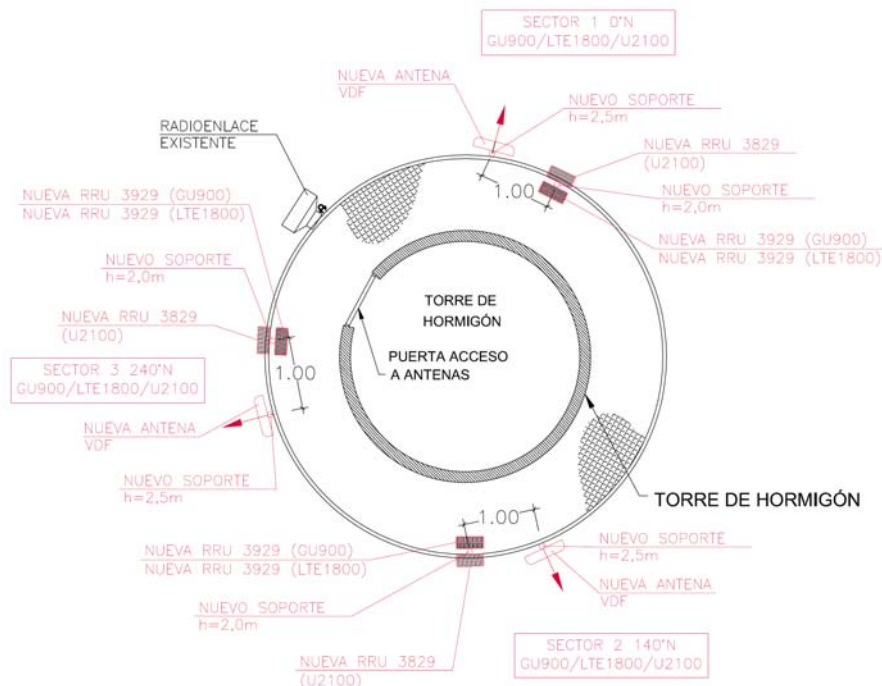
SECTOR 1 0°N
GU900/LTE1800/U2100

NUEVA ANTENA
VDF

NUEVO SOPORTE
h=2,5m

RADIOENLACE
EXISTENTE

NUEVA RRU 3829
(U2100)

NUEVO SOPORTE
h=2,0m

1.00

NUEVA RRU 3929 (GU900)
NUEVA RRU 3929 (LTE1800)

NUEVA RRU 3929 (GU900)
NUEVA RRU 3929 (LTE1800)

NUEVO SOPORTE
h=2,0m

TORRE DE
HORMIGÓN

NUEVA RRU 3829
(U2100)

PUERTA ACCESO
A ANTENAS

SECTOR 3 240°N
GU900/LTE1800/U2100

1.00

NUEVA ANTENA
VDF

NUEVO SOPORTE
h=2,5m

TORRE DE HORMIGÓN

1.00

NUEVA RRU 3929 (GU900)
NUEVA RRU 3929 (LTE1800)

NUEVO SOPORTE
h=2,5m

NUEVA ANTENA
VDF

NUEVO SOPORTE
h=2,0m

SECTOR 2 140°N
GU900/LTE1800/U2100

NUEVA RRU 3829
(U2100)